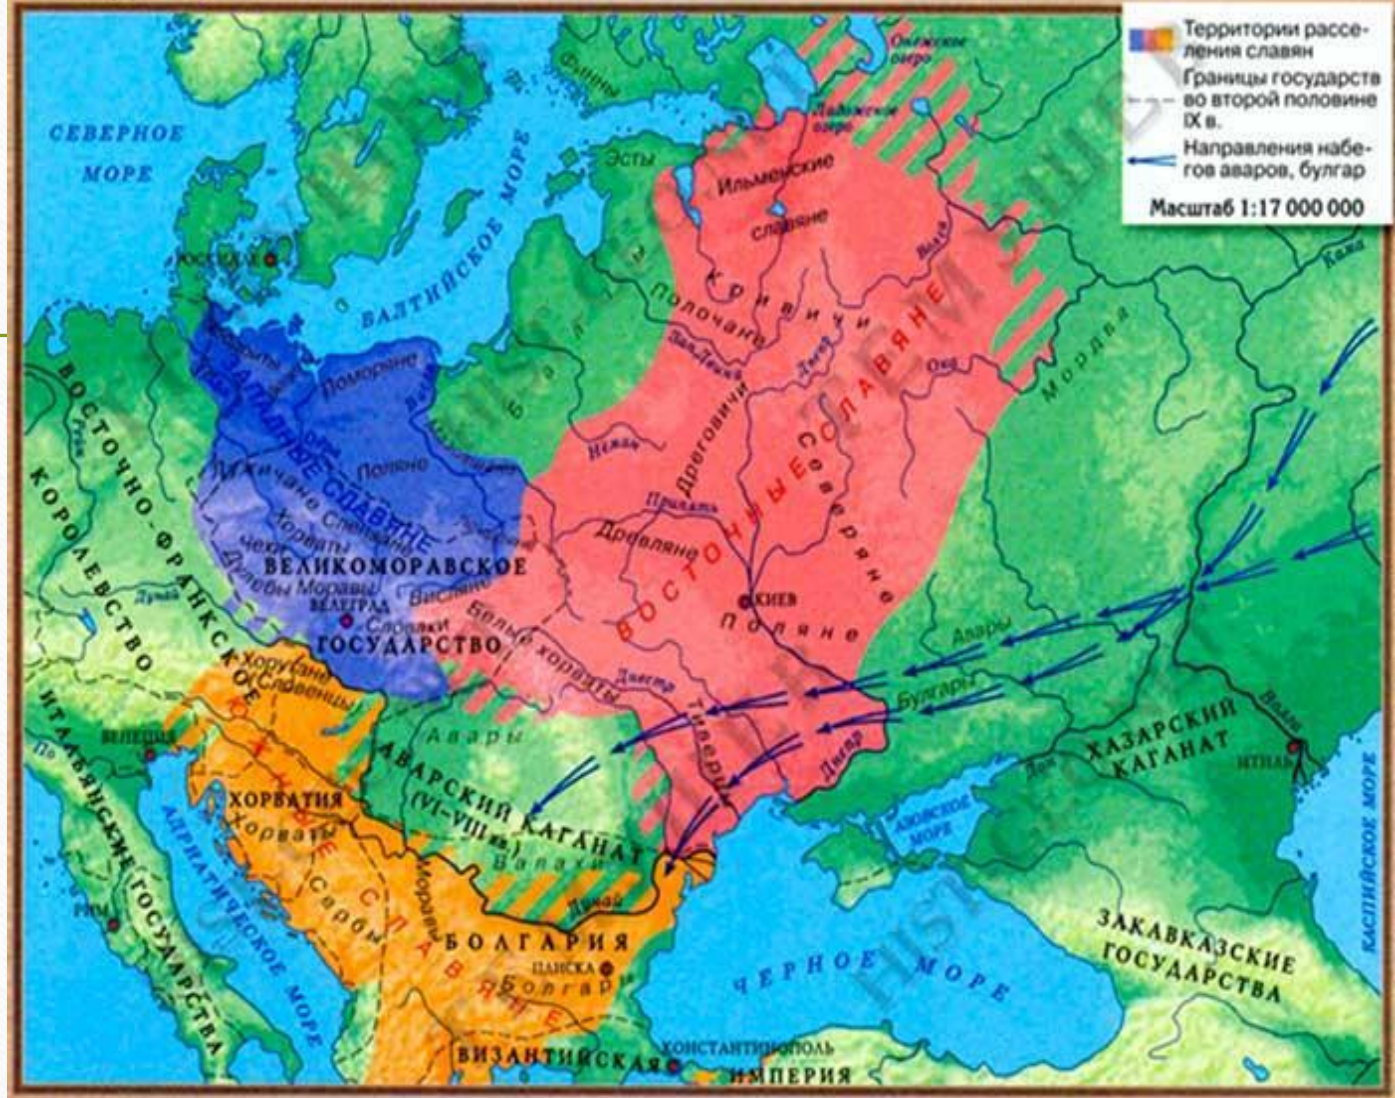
Территории расселения славян
Границы государств во второй половине IX в.
Направления набегов аваров, булгар
Масштаб 1:17 000 000

Онежское озеро
Финны
Ладожское озеро
СЕВЕРНОЕ МОРЕ
Эсты
Ильменские славяне
БАЛТИЙСКОЕ МОРЕ
Волга
Кама
Кривичи
Полочане
Зап. Двина
Днепр
Ока
Мордва
Поморяне
ЗАПАДНЫЕ СЛАВЯНЕ
Поляне
Неман
Дреговичи
ВОСТОЧНЫЕ СЛАВЯНЕ
Северяне
Припять
Древляне
Чехи
Хорваты
Слензяне
Лучане
Дулебы
Моравы
Висляне
ВЕЛИКОМОРАВСКОЕ ГОСУДАРСТВО
ВЕЛЕГРАД
Словаки
Киев
Поляне
Белые хорваты
Дунай
ВОСТОЧНО-ФРАНКСКОЕ КОРОЛЕВСТВО
Хорутане
Словенцы
Днестр
Тиверцы
Авары
Булгары
Авары
АВАРСКИЙ КАГАНАТ (VI–VIII вв.)
Валахи
ХАЗАРСКИЙ КАГАНАТ
Итиль
Дон
АЗОВСКОЕ МОРЕ
КАСПИЙСКОЕ МОРЕ
Венеция
По
ИТАЛЬЯНСКИЕ ГОСУДАРСТВА
ХОРВАТИЯ
Хорваты
Сербы
Моравы
ЮЖНЫЕ СЛАВЯНЕ
АДРИАТИЧЕСКОЕ МОРЕ
Рим
БОЛГАРИЯ
ПЛИСКА
Болгары
ЧЕРНОЕ МОРЕ
ЗАКАВКАЗСКИЕ ГОСУДАРСТВА
КОНСТАНТИНОПОЛЬ
ВИЗАНТИЙСКАЯ ИМПЕРИЯ